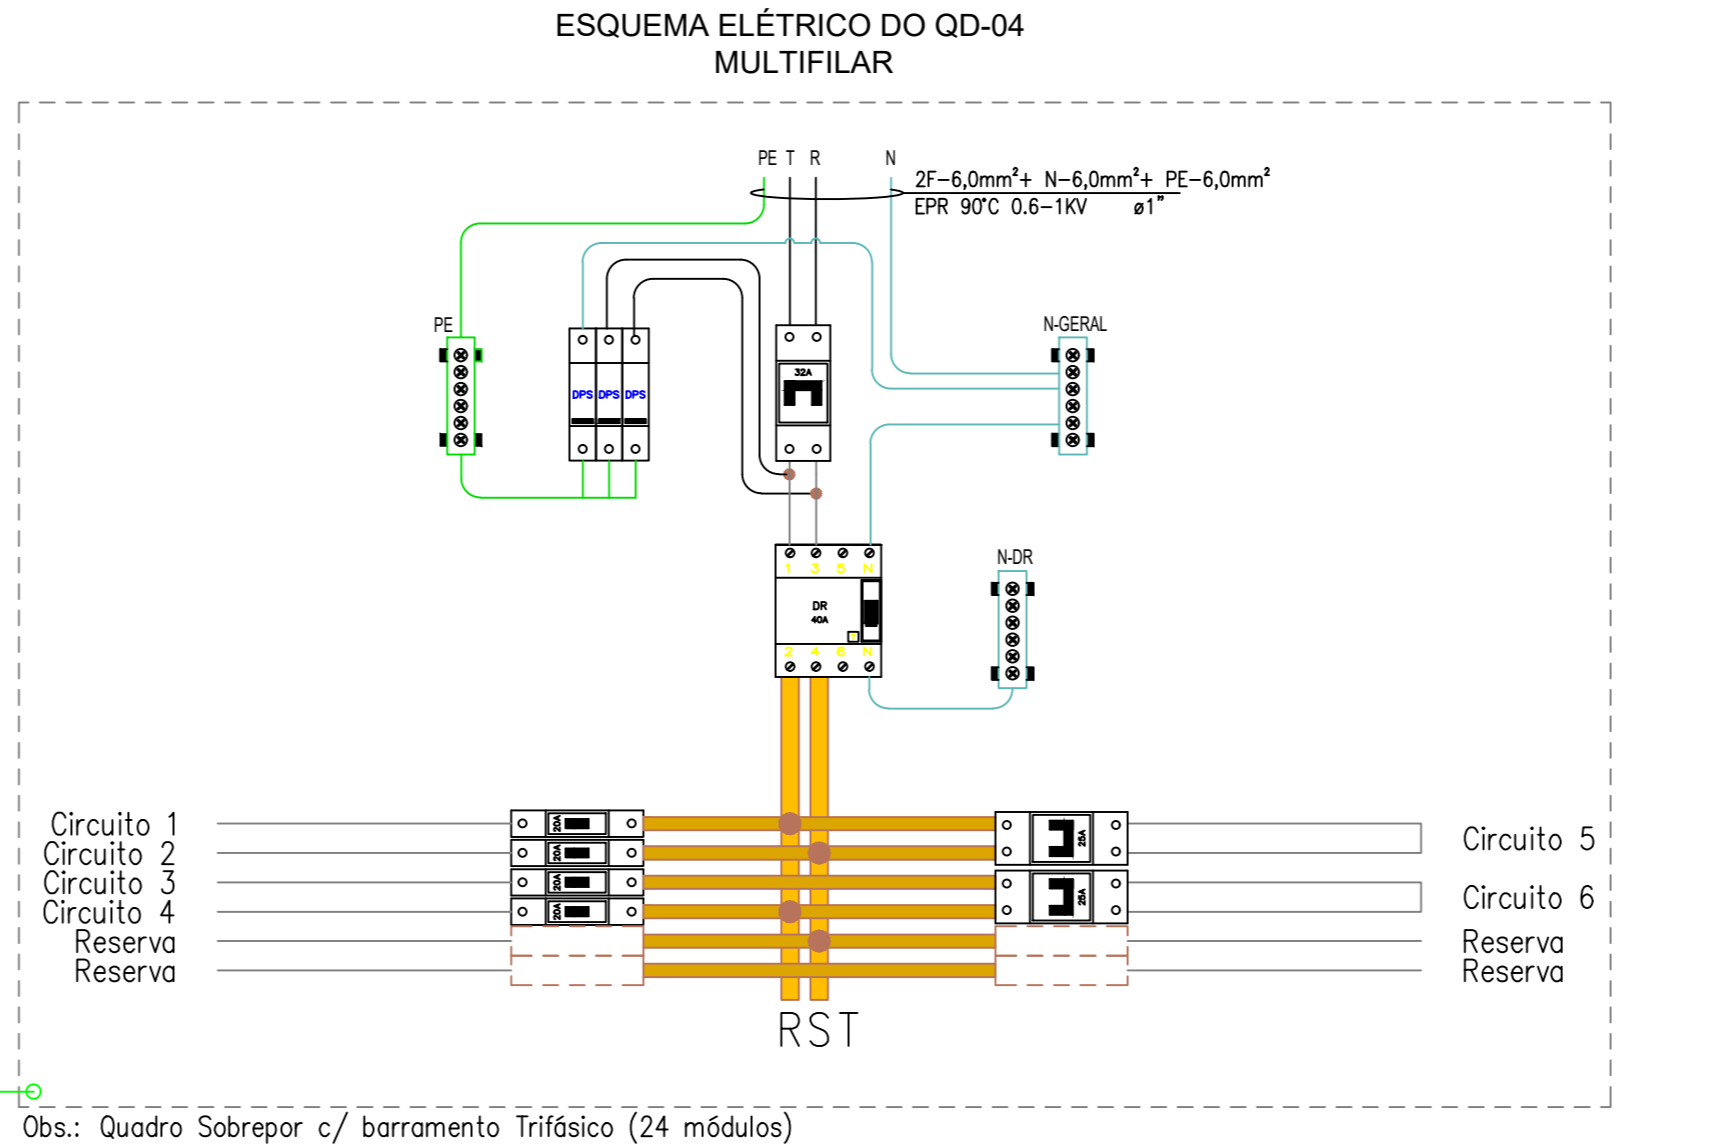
ESQUEMA ELÉTRICO DO QD-04
MULTIFILAR

PE T R N

2F−6,0mm²+ N−6,0mm²+ PE−6,0mm²
EPR 90°C 0.6−1KV ø1"

PE

DPS DPS DPS

32A

N-GERAL

1 3 5 N
DR
40A
2 4 6 N

N-DR

Circuito 1
Circuito 2
Circuito 3
Circuito 4
Reserva
Reserva

20A
20A
20A
20A

25A
25A

Circuito 5
Circuito 6
Reserva
Reserva

RST

Obs.: Quadro Sobrepor c/ barramento Trifásico (24 módulos)